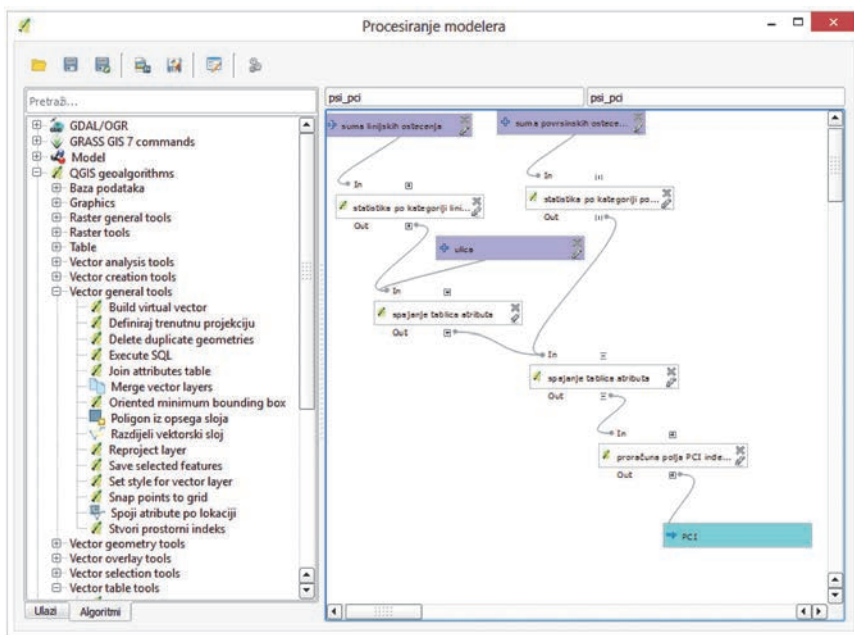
Procesiranje modelera

Pretraži...

GDAL/OGR
GRASS GIS 7 commands
Model
QGIS geoalgorithms
Baza podataka
Graphics
Raster general tools
Raster tools
Table
Vector analysis tools
Vector creation tools
Vector general tools
Build virtual vector
Definiraj trenutnu projekciju
Delete duplicate geometries
Execute SQL
Join attributes table
Merge vector layers
Oriented minimum bounding box
Poligon iz opsega sloja
Razdijeli vektorski sloj
Reproject layer
Save selected features
Set style for vector layer
Snap points to grid
Spoji atribute po lokaciji
Stvori prostorni indeks
Vector geometry tools
Vector overlay tools
Vector selection tools
Vector table tools

Ulazi
Algoritmi

psi_pci
psi_pci

suma linijskih ostecenja
suma povrsinskih ostece...
In
statistika po kategoriji lini...
Out
In
statistika po kategoriji po...
Out
ulica
In
spajanje tablica atributa
Out
In
spajanje tablica atributa
Out
In
proračuna polja PCI inde...
Out
PCI